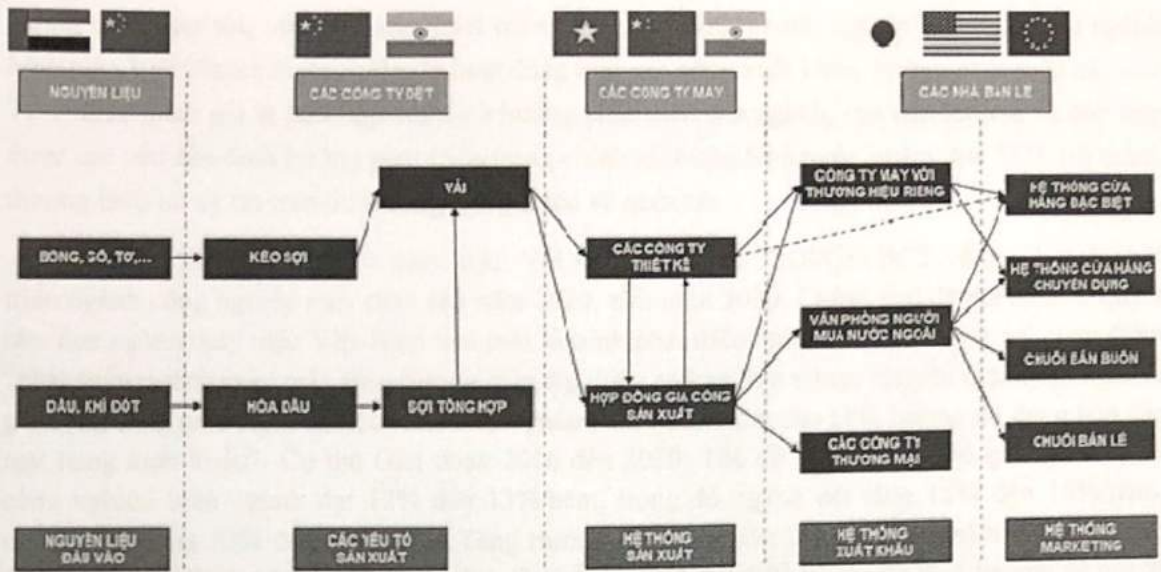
NGUYÊN LIỆU

CÁC CÔNG TY DỆT

CÁC CÔNG TY MAY

CÁC NHÀ BÁN LẺ

VẢI

CÔNG TY MAY VỚI THƯƠNG HIỆU RIÊNG

HỆ THỐNG CỬA HÀNG ĐẶC BIỆT

BÔNG, SỢ, TƠ,...

KÉO SỢI

CÁC CÔNG TY THIẾT KẾ

HỆ THỐNG CỬA HÀNG CHUYÊN DỤNG

VĂN PHÒNG NGƯỜI MUA NƯỚC NGOÀI

CHUỖI BÁN BUÔN

DẦU, KHÍ ĐỐT

HÓA DẦU

SỢI TỔNG HỢP

HỢP ĐỒNG GIA CÔNG SẢN XUẤT

CHUỖI BÁN LẺ

CÁC CÔNG TY THƯƠNG MẠI

NGUYÊN LIỆU ĐẦU VÀO

CÁC YẾU TỐ SẢN XUẤT

HỆ THỐNG SẢN XUẤT

HỆ THỐNG XUẤT KHẨU

HỆ THỐNG MARKETING